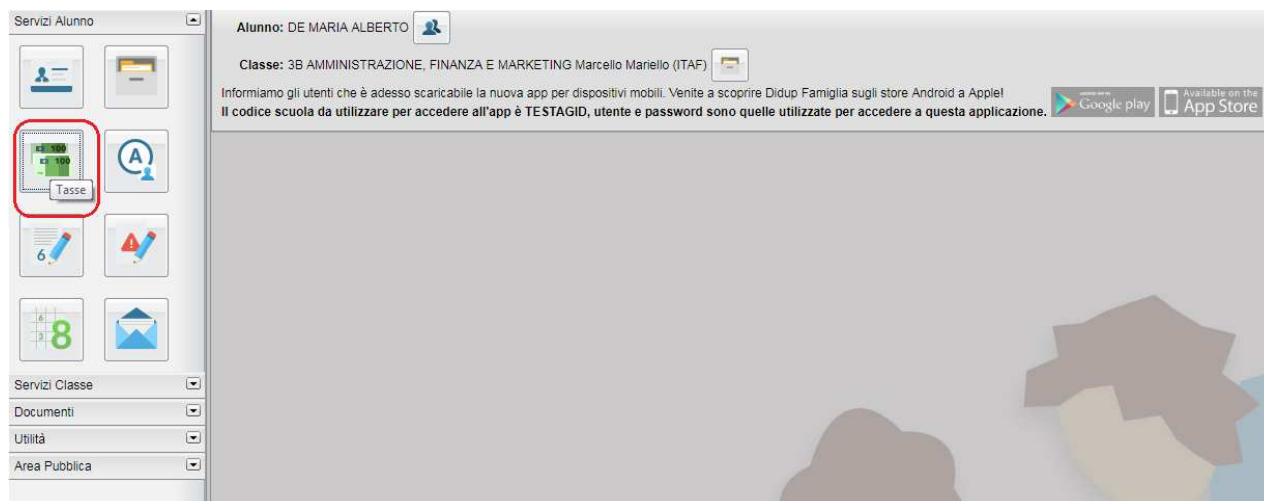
Servizi Alunno

€ 500
€ 100

Tasse

6

6
3
8

Servizi Classe
Documenti
Utilità
Area Pubblica

Alunno: DE MARIA ALBERTO

Classe: 3B AMMINISTRAZIONE, FINANZA E MARKETING Marcello Mariello (ITAF)

Informiamo gli utenti che è adesso scaricabile la nuova app per dispositivi mobili. Venite a scoprire Didup Famiglia sugli store Android a Apple!
Il codice scuola da utilizzare per accedere all'app è TESTAGID, utente e password sono quelle utilizzate per accedere a questa applicazione.

Google play
Available on the App Store